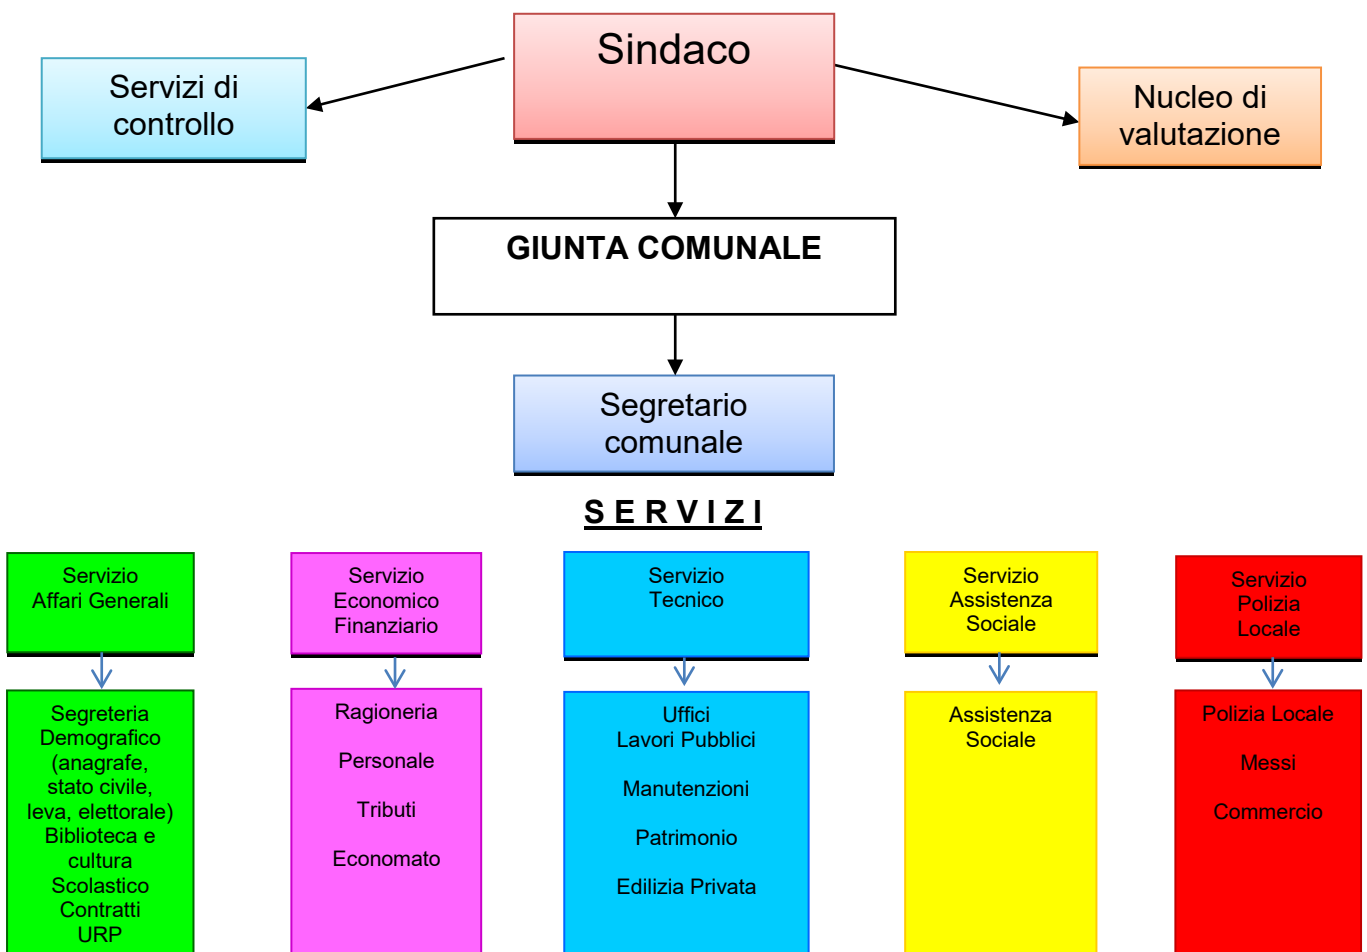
Sindaco

Servizi di controllo

Nucleo di valutazione

GIUNTA COMUNALE

Segretario comunale

S E R V I Z I

Servizio Affari Generali

Segreteria
Demografico (anagrafe, stato civile, leva, elettorale)
Biblioteca e cultura
Scolastico
Contratti
URP

Servizio Economico Finanziario

Ragioneria

Personale

Tributi

Economato

Servizio Tecnico

Uffici
Lavori Pubblici

Manutenzioni

Patrimonio

Edilizia Privata

Servizio Assistenza Sociale

Assistenza Sociale

Servizio Polizia Locale

Polizia Locale

Messi

Commercio